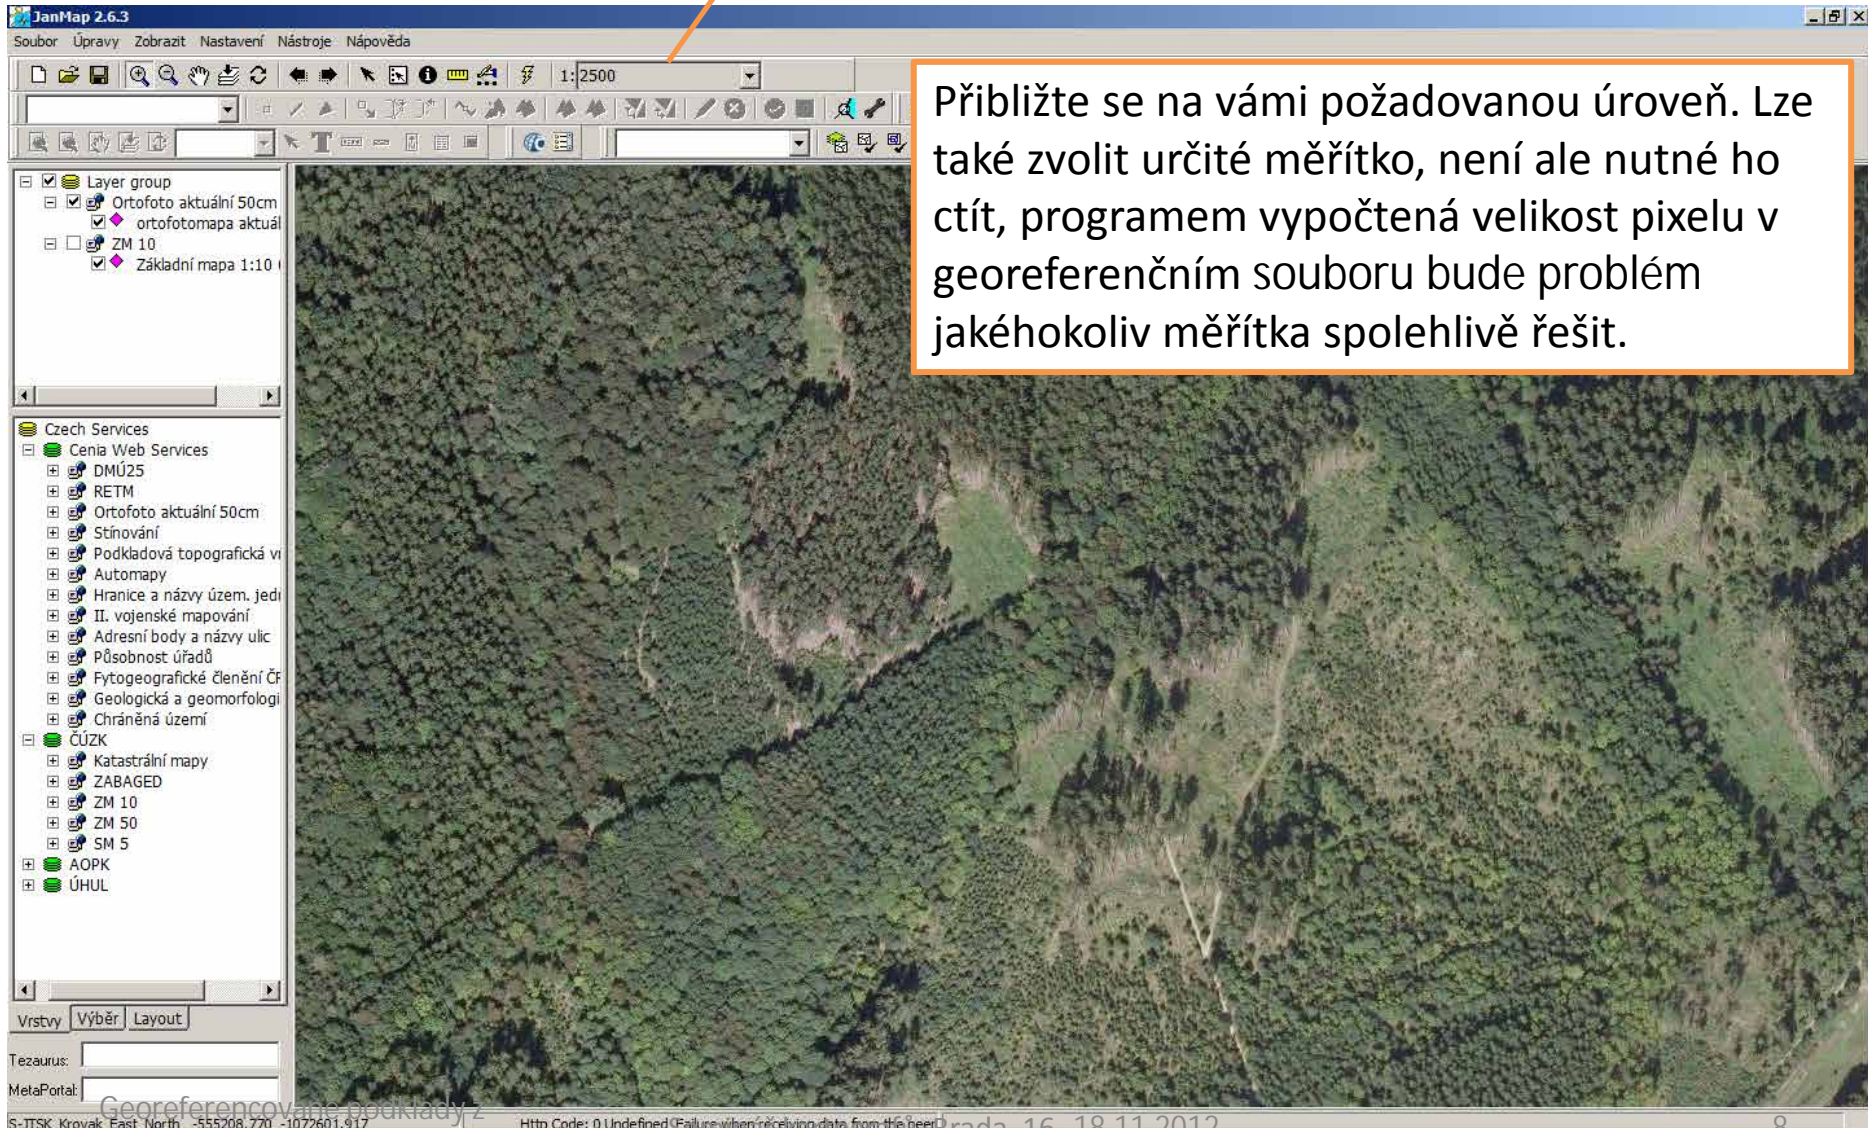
JanMap 2.6.3

Soubor Úpravy Zobrazit Nastavení Nástroje Nápověda

1:2500

Přibližte se na vámi požadovanou úroveň. Lze také zvolit určité měřítko, není ale nutné ho ctít, programem vypočtená velikost pixelu v georeferenčním souboru bude problém jakéhokoliv měřítka spolehlivě řešit.

Layer group
Ortofoto aktuální 50cm
ortofotomapa aktuál
ZM 10
Základní mapa 1:10

Czech Services
Cenia Web Services
DMÚ25
RETM
Ortofoto aktuální 50cm
Stínování
Podkladová topografická v
Automapy
Hranice a názvy územ. jed
II. vojenské mapování
Adresní body a názvy ulic
Působnost úřadů
Fytogeografické členění ČF
Geologická a geomorfologi
Chráněná území
ČÚZK
Katastrální mapy
ZABAGED
ZM 10
ZM 50
SM 5
AOPK
ÚHUL

Vrstvy Výběr Layout

Tezaurus:
MetaPortal:

S-JTSK Krovak East North -555208.770 -1072601.917 Http Code: 0 Undefined Failure when receiving data from the peer

Georeferencované podklady z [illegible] Praha, 16.-18.11.2012 8